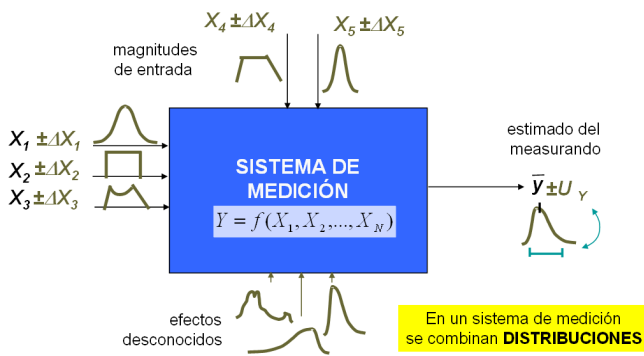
$X_4 \pm \Delta X_4$

$X_5 \pm \Delta X_5$

magnitudes de entrada

$X_1 \pm \Delta X_1$

$X_2 \pm \Delta X_2$

$X_3 \pm \Delta X_3$

SISTEMA DE MEDICIÓN

$Y = f(X_1, X_2, ..., X_N)$

estimado del measurando

$\bar{y} \pm U_Y$

efectos desconocidos

En un sistema de medición se combinan **DISTRIBUCIONES**